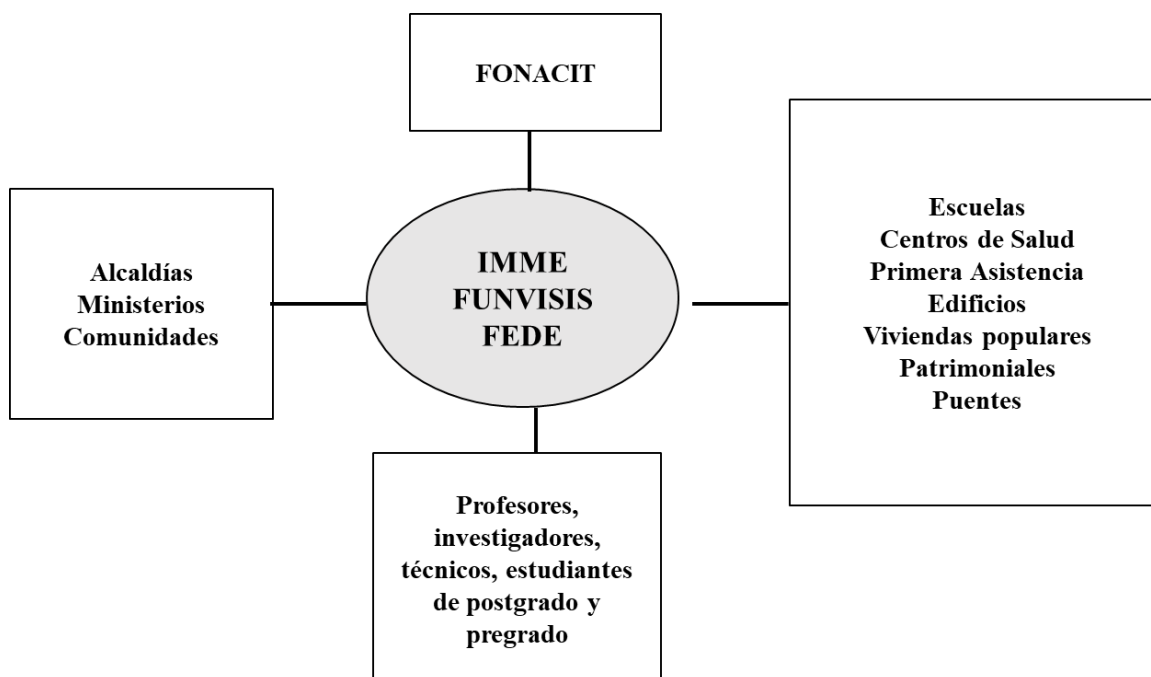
FONACIT

Alcaldías
Ministerios
Comunidades

IMME
FUNVISIS
FEDE

Escuelas
Centros de Salud
Primera Asistencia
Edificios
Viviendas populares
Patrimoniales
Puentes

Profesores, investigadores, técnicos, estudiantes de postgrado y pregrado